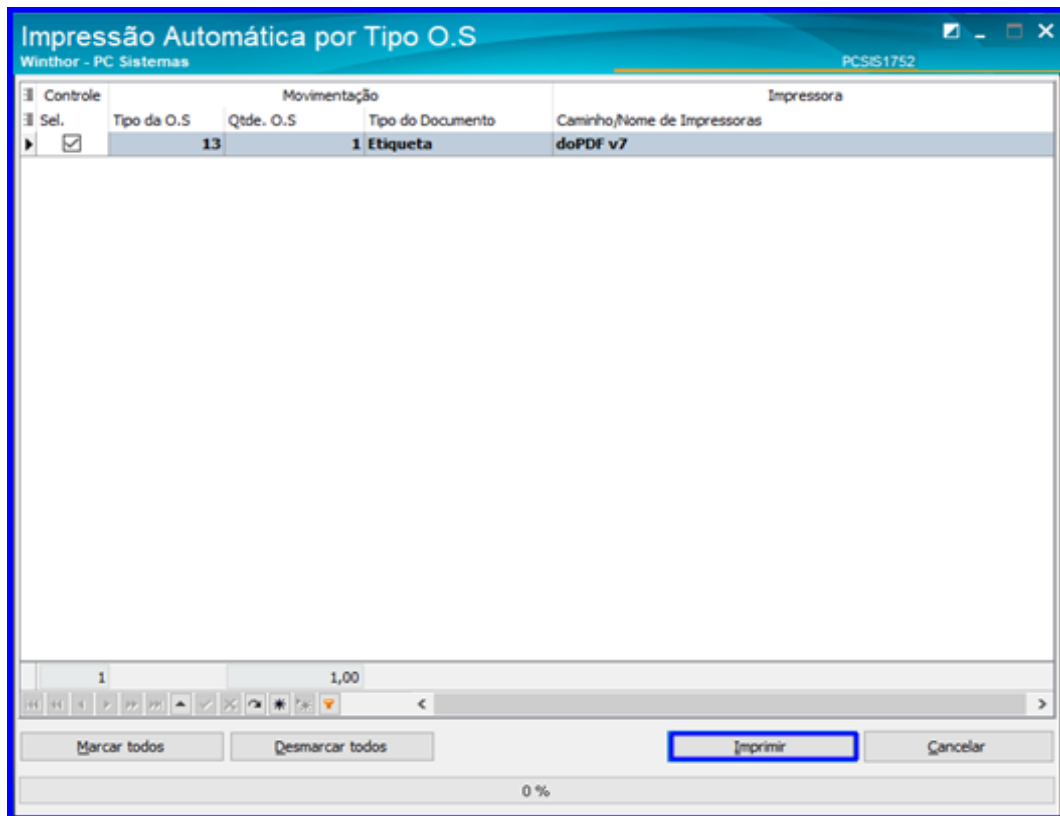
Impressão Automática por Tipo O.S
Winthor - PC Sistemas
PCSIS1752

| Controle | Movimentação | | | Impressora |
|---|---|---|---|---|
| Sel. | Tipo da O.S | Qtde. O.S | Tipo do Documento | Caminho/Nome de Impressoras |
| ☑ | 13 | 1 | Etiqueta | doPDF v7 |

1
1,00

Marcar todos
Desmarcar todos
Imprimir
Cancelar

0 %